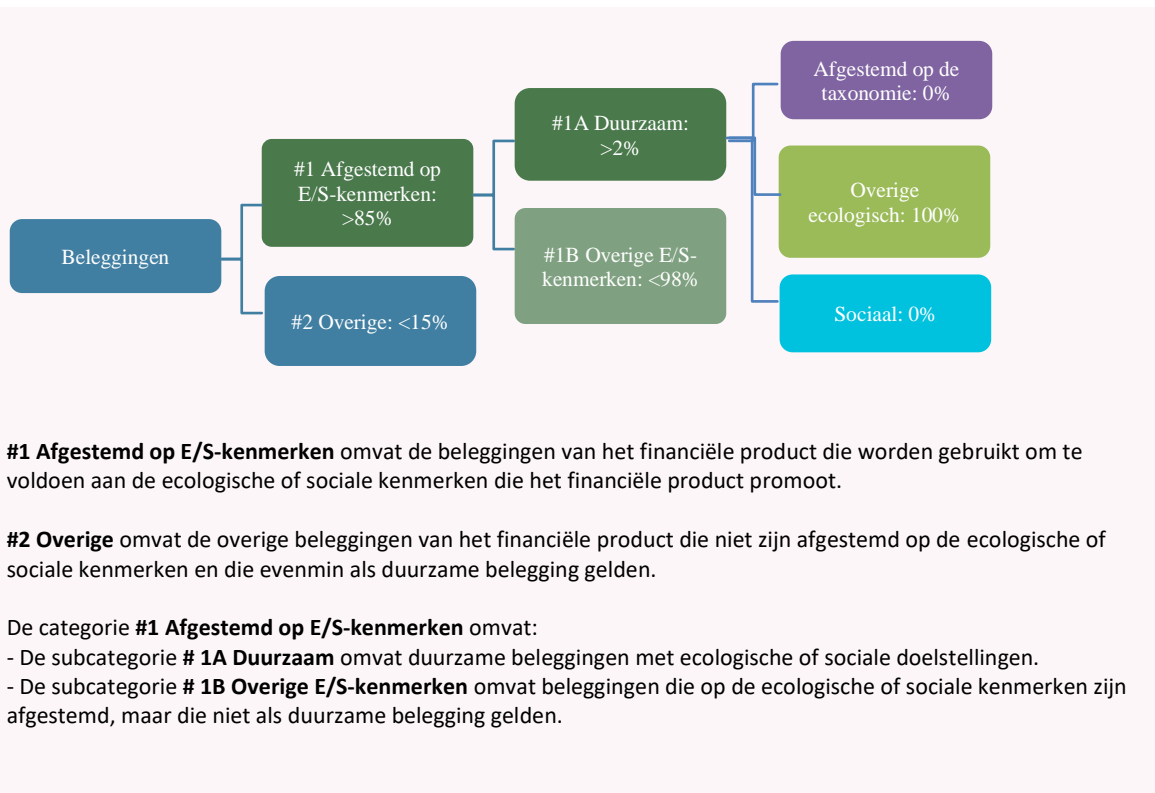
Beleggingen

#1 Afgestemd op E/S-kenmerken: >85%

#2 Overige: <15%

#1A Duurzaam: >2%

#1B Overige E/S-kenmerken: <98%

Afgestemd op de taxonomie: 0%

Overige ecologisch: 100%

Sociaal: 0%

**#1 Afgestemd op E/S-kenmerken** omvat de beleggingen van het financiële product die worden gebruikt om te voldoen aan de ecologische of sociale kenmerken die het financiële product promoot.

**#2 Overige** omvat de overige beleggingen van het financiële product die niet zijn afgestemd op de ecologische of sociale kenmerken en die evenmin als duurzame belegging gelden.

De categorie **#1 Afgestemd op E/S-kenmerken** omvat:
- De subcategorie **# 1A Duurzaam** omvat duurzame beleggingen met ecologische of sociale doelstellingen.
- De subcategorie **# 1B Overige E/S-kenmerken** omvat beleggingen die op de ecologische of sociale kenmerken zijn afgestemd, maar die niet als duurzame belegging gelden.